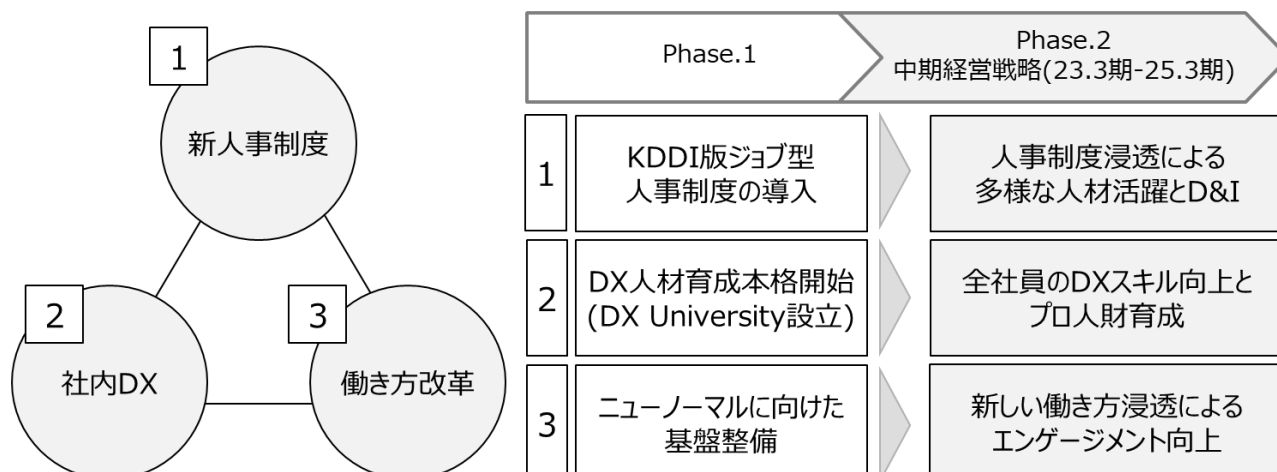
1
新人事制度

2
社内DX

3
働き方改革

| | Phase.1 | Phase.2 中期経営戦略(23.3期-25.3期) |
|---|---|---|
| 1 | KDDI版ジョブ型 人事制度の導入 | 人事制度浸透による 多様な人材活躍とD&I |
| 2 | DX人材育成本格開始 (DX University設立) | 全社員のDXスキル向上と プロ人財育成 |
| 3 | ニューノーマルに向けた 基盤整備 | 新しい働き方浸透による エンゲージメント向上 |